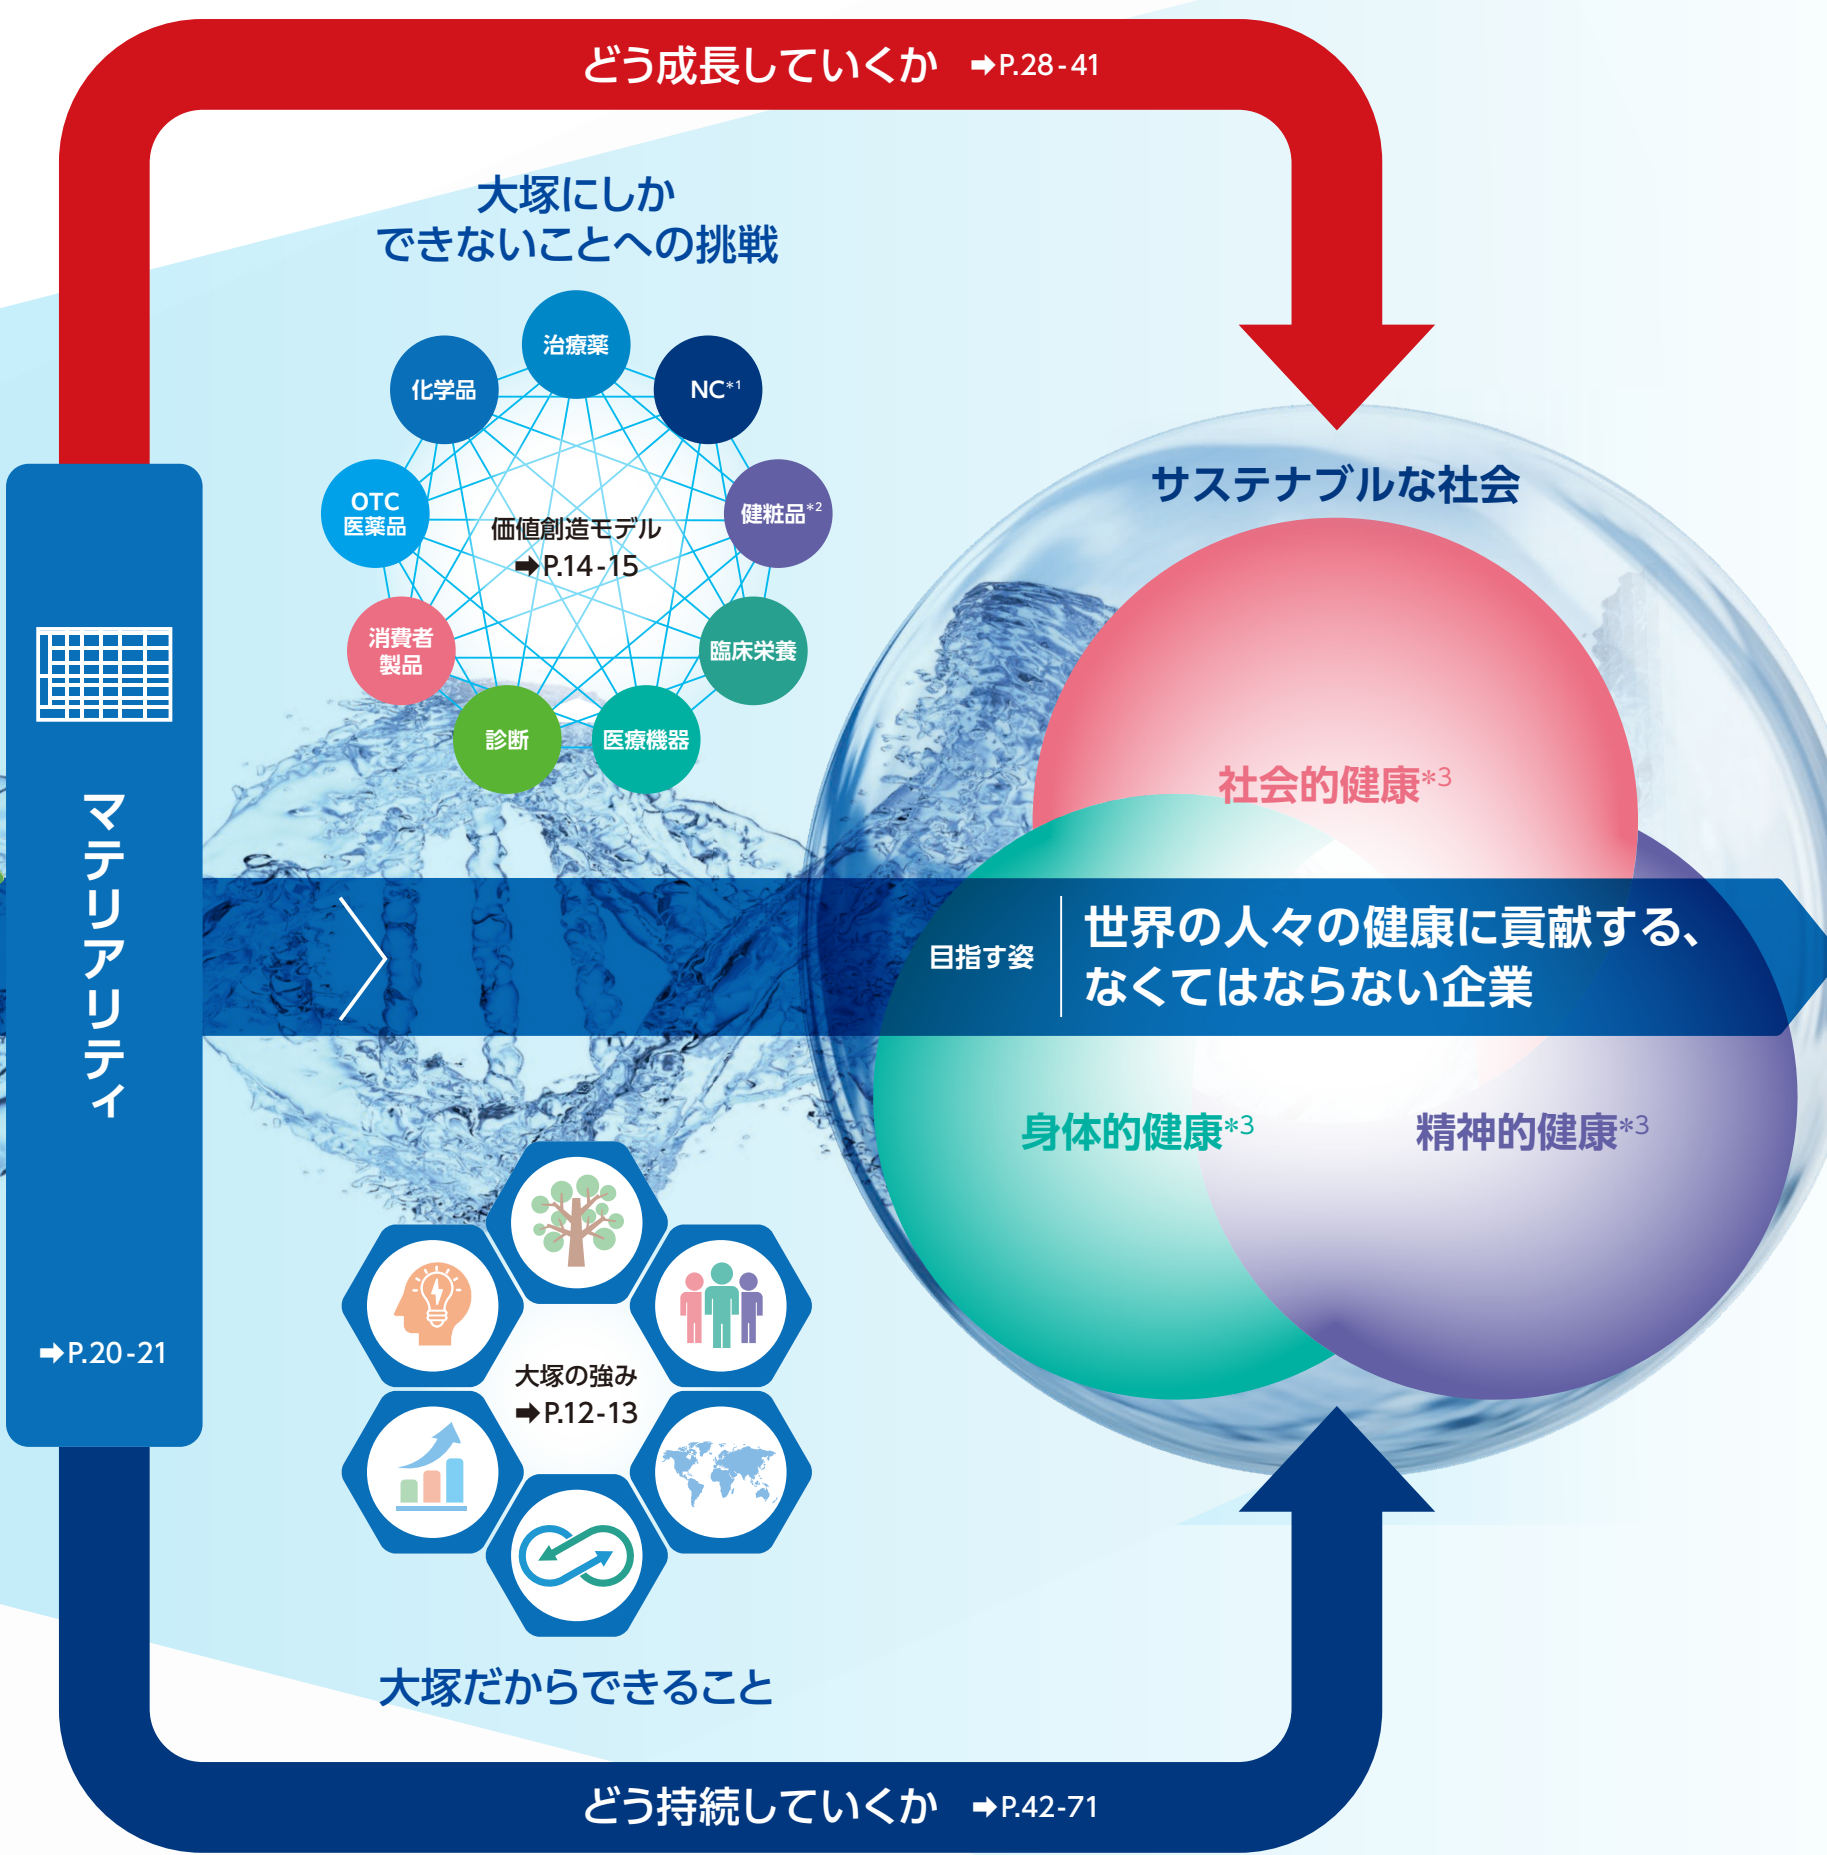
どう成長していくか ➡P.28-41

大塚にしか
できないことへの挑戦

治療薬
化学品
NC$^{*1}$
OTC
医薬品
健粧品$^{*2}$
価値創造モデル
➡P.14-15
消費者
製品
臨床栄養
診断
医療機器

マテリアリティ

➡P.20-21

サステナブルな社会

社会的健康$^{*3}$

目指す姿

世界の人々の健康に貢献する、
なくてはならない企業

身体的健康$^{*3}$
精神的健康$^{*3}$

大塚の強み
➡P.12-13

大塚だからできること

どう持続していくか ➡P.42-71